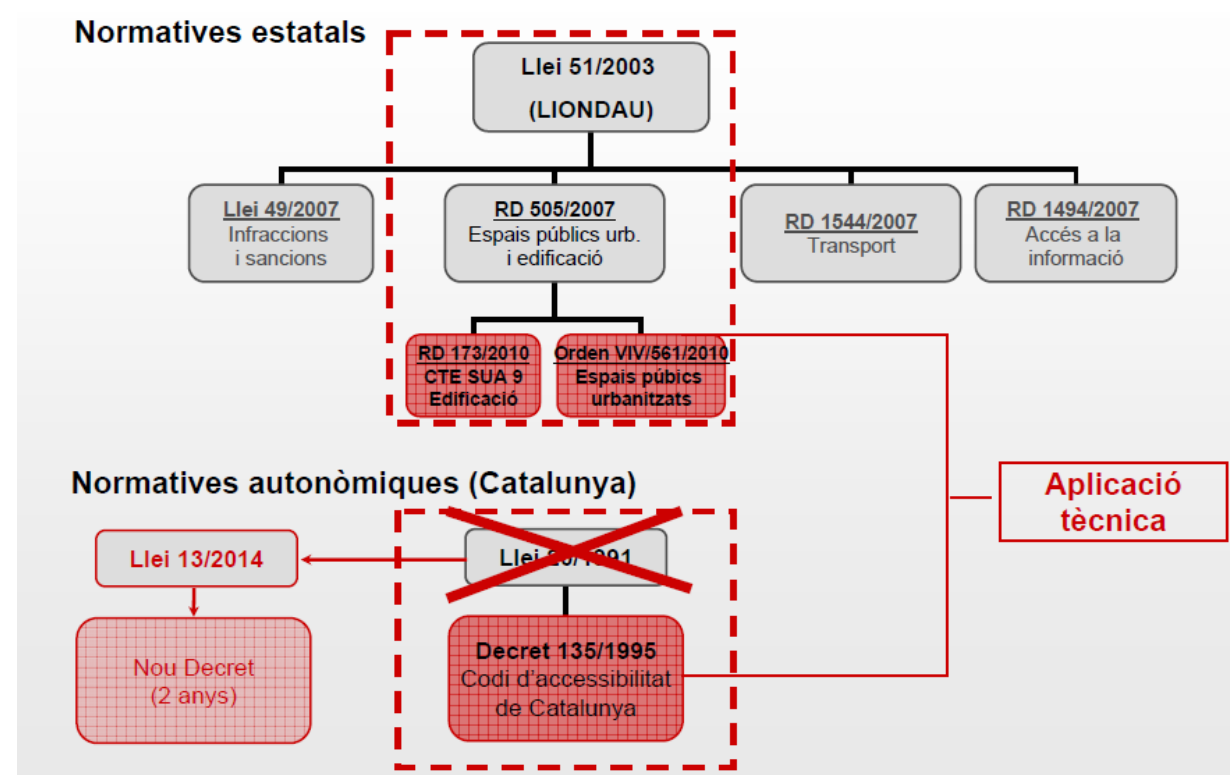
Normatives estatals

Llei 51/2003
(LIONDAU)

Llei 49/2007
Infraccions i sancions

RD 505/2007
Espais públics urb. i edificació

RD 1544/2007
Transport

RD 1494/2007
Accés a la informació

RD 173/2010
CTE SUA 9
Edificació

Orden VIV/561/2010
Espais púbics urbanitzats

Normatives autonòmiques (Catalunya)

Llei 13/2014

Nou Decret
(2 anys)

Llei 20/1991

Decret 135/1995
Codi d'accessibilitat de Catalunya

Aplicació tècnica